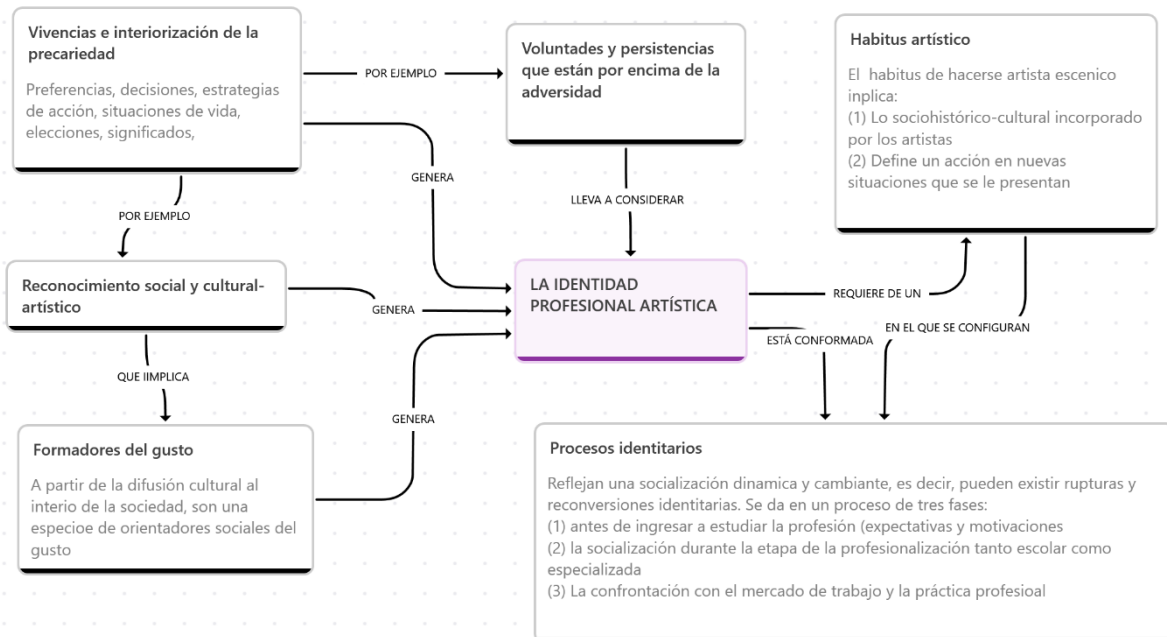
Vivencias e interiorización de la precariedad

Preferencias, decisiones, estrategias de acción, situaciones de vida, elecciones, significados,

POR EJEMPLO

Voluntades y persistencias que están por encima de la adversidad

Habitus artístico

El habitus de hacerse artista escenico inplica:
(1) Lo sociohistórico-cultural incorporado por los artistas
(2) Define un acción en nuevas situaciones que se le presentan

GENERA

LLEVA A CONSIDERAR

POR EJEMPLO

Reconocimiento social y cultural-artístico

GENERA

LA IDENTIDAD PROFESIONAL ARTÍSTICA

REQUIERE DE UN

EN EL QUE SE CONFIGURAN

ESTÁ CONFORMADA

QUE IIMPLICA

GENERA

Formadores del gusto

A partir de la difusión cultural al interio de la sociedad, son una especioe de orientadores sociales del gusto

Procesos identitarios

Reflejan una socialización dinamica y cambiante, es decir, pueden existir rupturas y reconversiones identitarias. Se da en un proceso de tres fases:
(1) antes de ingresar a estudiar la profesión (expectativas y motivaciones
(2) la socialización durante la etapa de la profesionalización tanto escolar como especializada
(3) La confrontación con el mercado de trabajo y la práctica profesioal